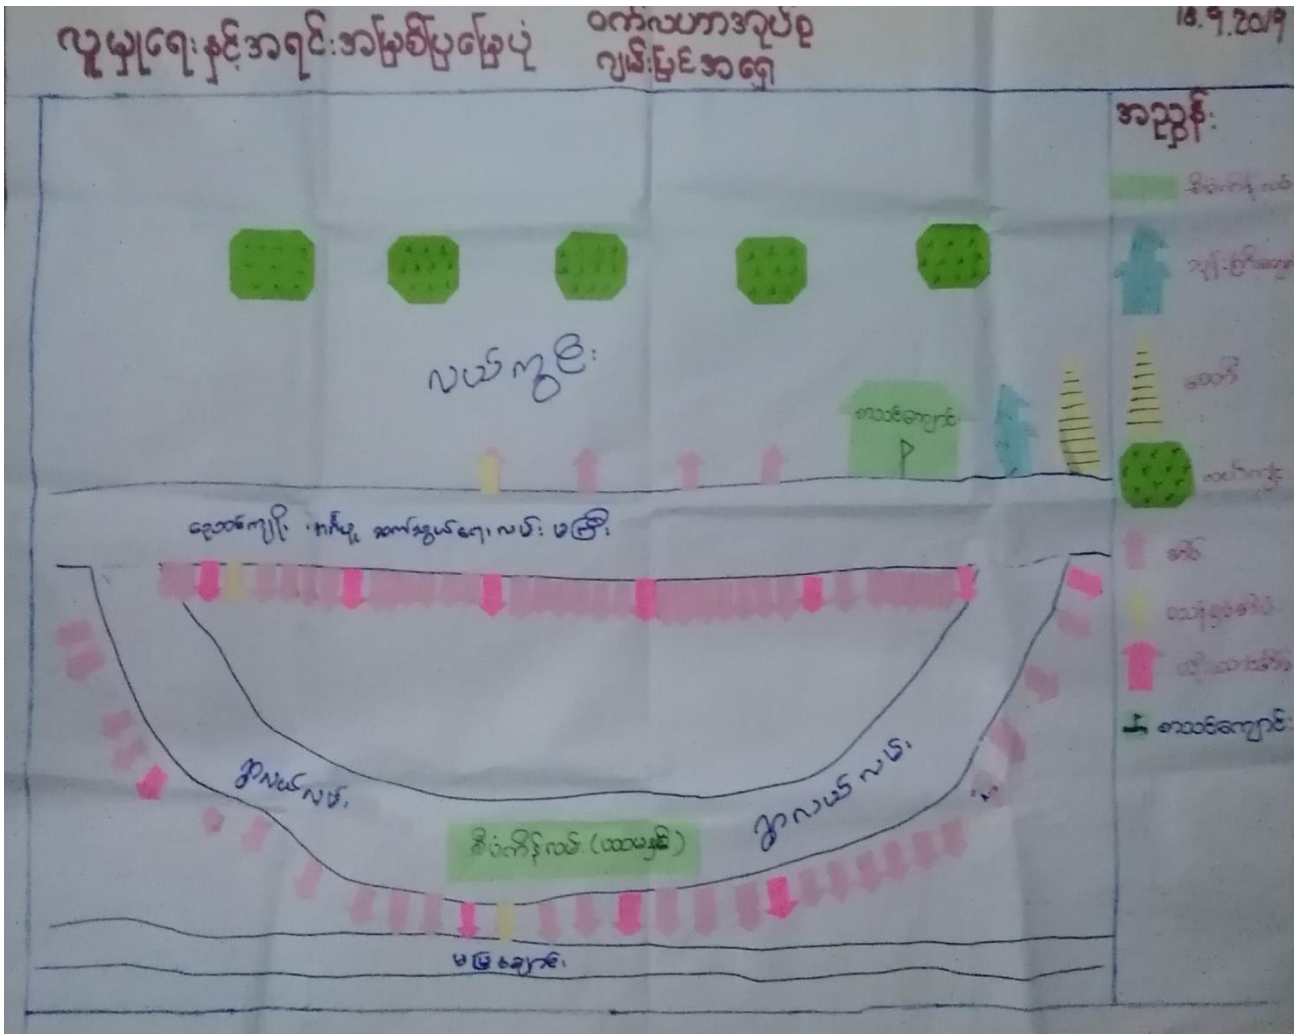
လူမှုရေးနှင့်အရင်းအမြစ်ပြမြေပုံ ဝက်လဘာဒဲ့ချင်ဒ
ကျွန်းမြင်အရှေ

18.9.2019

အညွှန်း

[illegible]

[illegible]

ဓနိ

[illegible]

အိမ်

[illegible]

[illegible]

ဘုန်းကြီးကျောင်း

လယ်ကွင်း

ဘုန်းကြီးကျောင်း

ဒေသခံကျေး ကုန်း ဆက်သွယ်ရေးလမ်း မကြီး

ကျွဲလယ်လမ်း

ကျွဲလယ်လမ်း

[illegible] (ထာဝရ)

မမြစ်ချောင်း